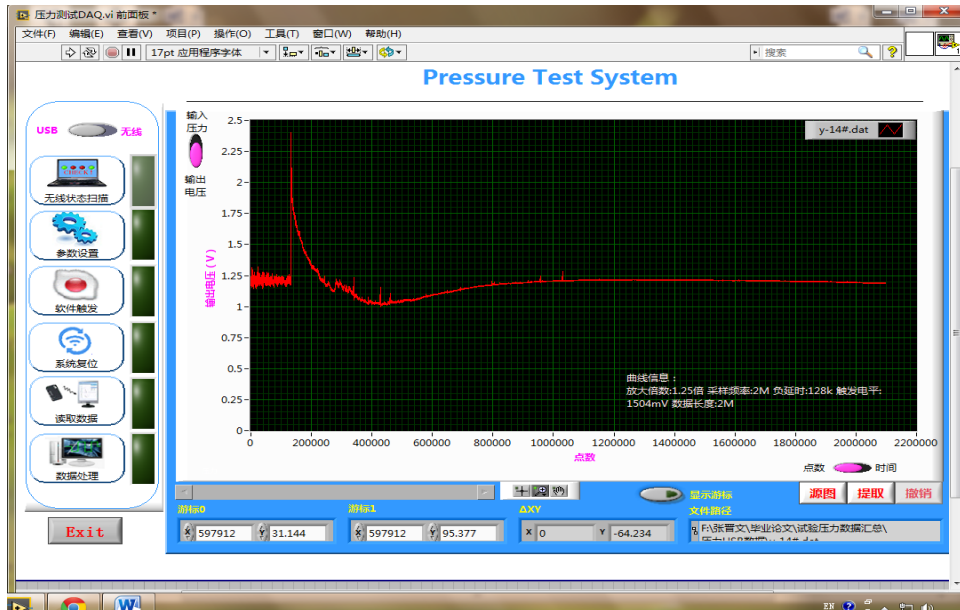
压力测试DAQ.vi 前面板 *

文件(F) 编辑(E) 查看(V) 项目(P) 操作(O) 工具(T) 窗口(W) 帮助(H)

17pt 应用程序字体

搜索

Pressure Test System

USB 无线

无线状态扫描

参数设置

软件触发

系统复位

读取数据

数据处理

Exit

输入压力

输出电压

y-14#.dat

2.5
2.25
2
1.75
1.5
1.25
1
0.75
0.5
0.25
0

输出电压(V)

0 200000 400000 600000 800000 1000000 1200000 1400000 1600000 1800000 2000000 2200000

点数

曲线信息：
放大倍数:1.25倍 采样频率:2M 负延时:128k 触发电平:1504mV 数据长度:2M

点数 时间

显示游标

源图 提取 撤销

游标0
x 597912 y 31.144

游标1
x 597912 y 95.377

ΔXY
x 0 y -64.234

文件路径
F:\张胥文\毕业论文\试验压力数据汇总\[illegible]